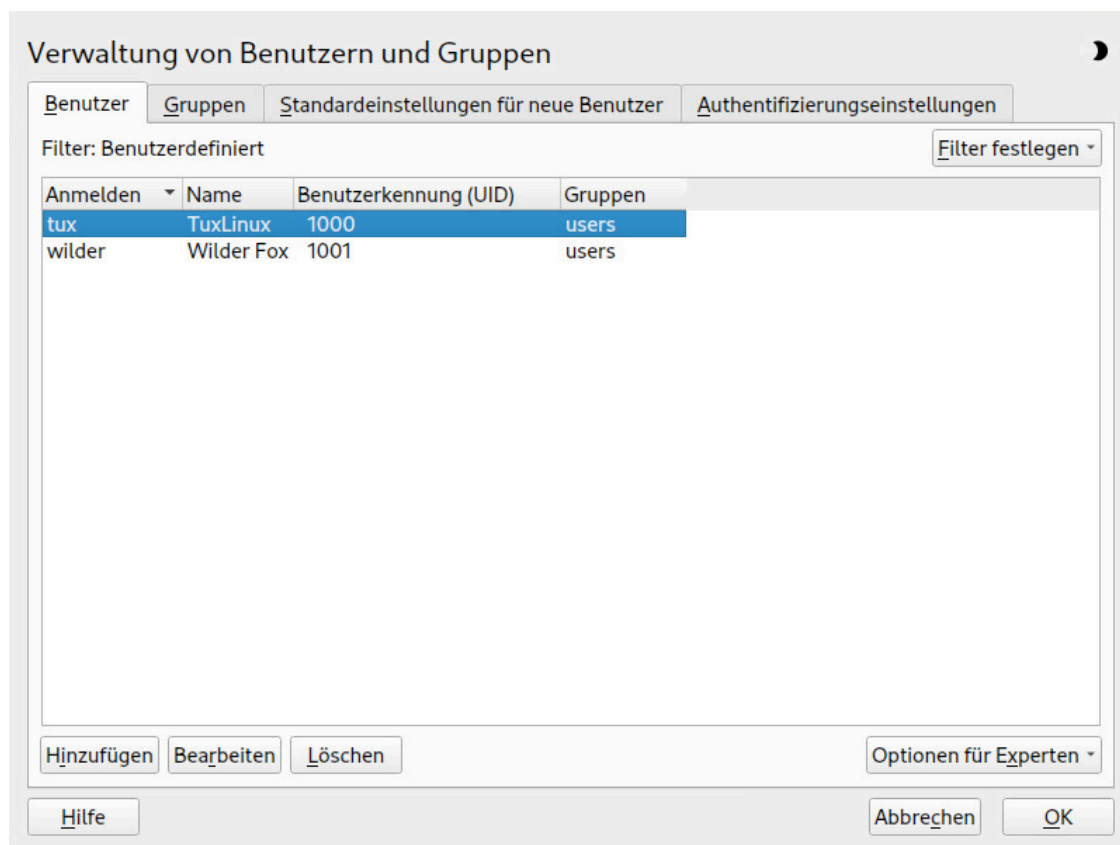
Verwaltung von Benutzern und Gruppen

Benutzer | Gruppen | Standardeinstellungen für neue Benutzer | Authentifizierungseinstellungen

Filter: Benutzerdefiniert

Filter festlegen

| Anmelden | Name | Benutzerkennung (UID) | Gruppen |
|---|---|---|---|
| tux | TuxLinux | 1000 | users |
| wilder | Wilder Fox | 1001 | users |

Hinzufügen | Bearbeiten | Löschen

Optionen für Experten

Hilfe

Abbrechen | OK